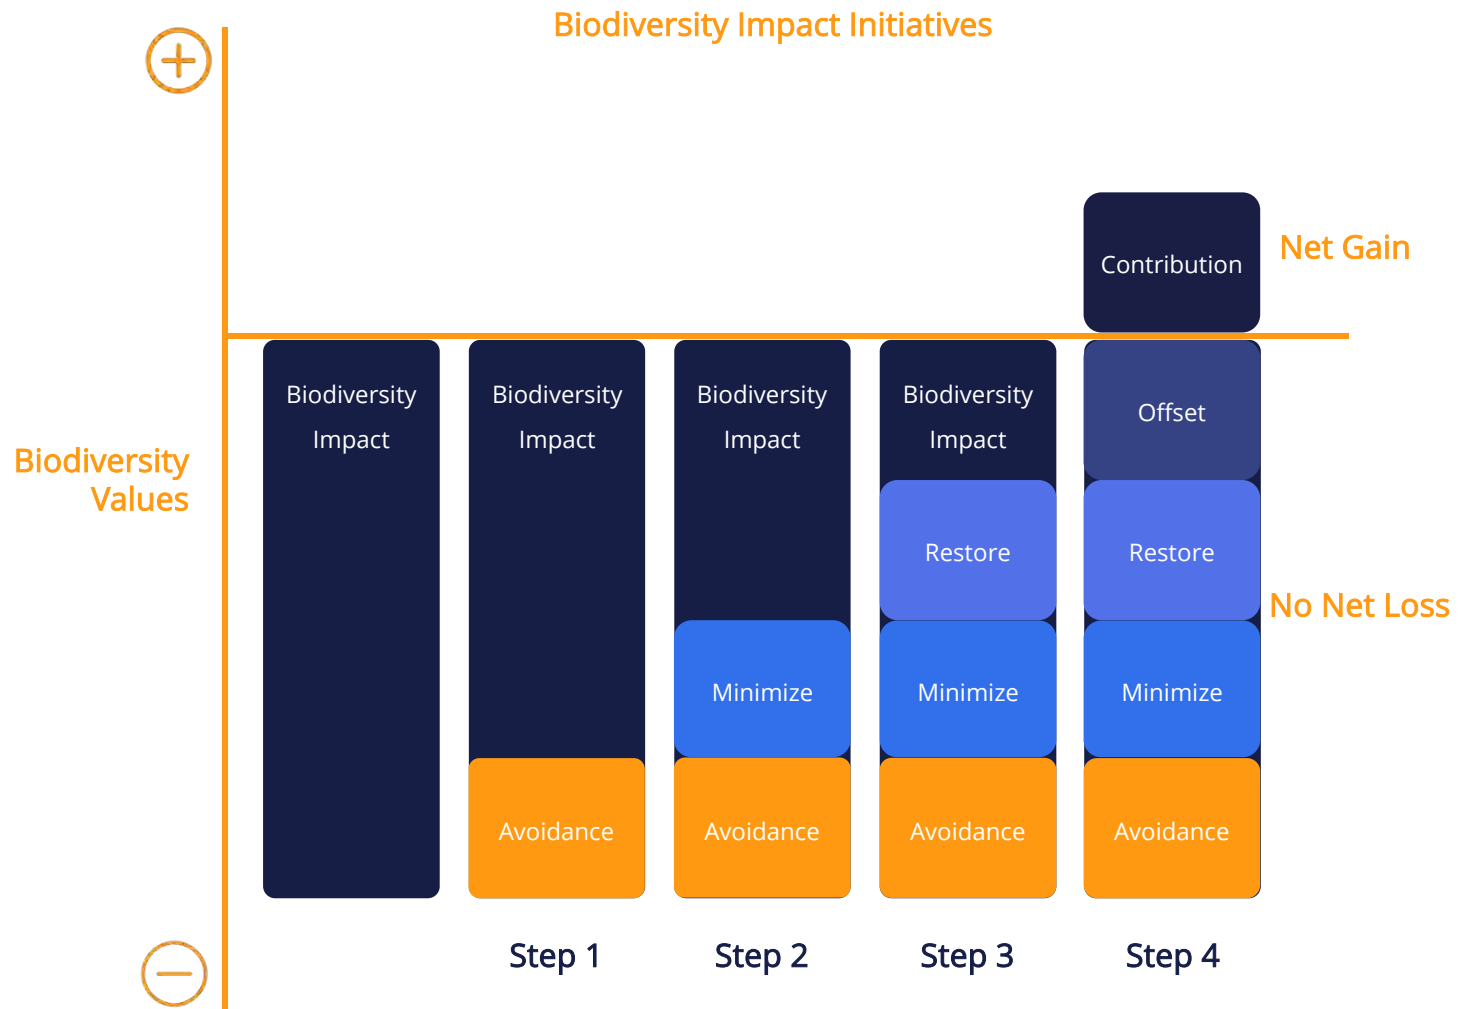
Biodiversity Impact Initiatives

+

Contribution

Net Gain

Biodiversity Values

Biodiversity Impact

Biodiversity Impact

Avoidance

Biodiversity Impact

Minimize

Avoidance

Biodiversity Impact

Restore

Minimize

Avoidance

Offset

Restore

Minimize

Avoidance

No Net Loss

−

Step 1

Step 2

Step 3

Step 4